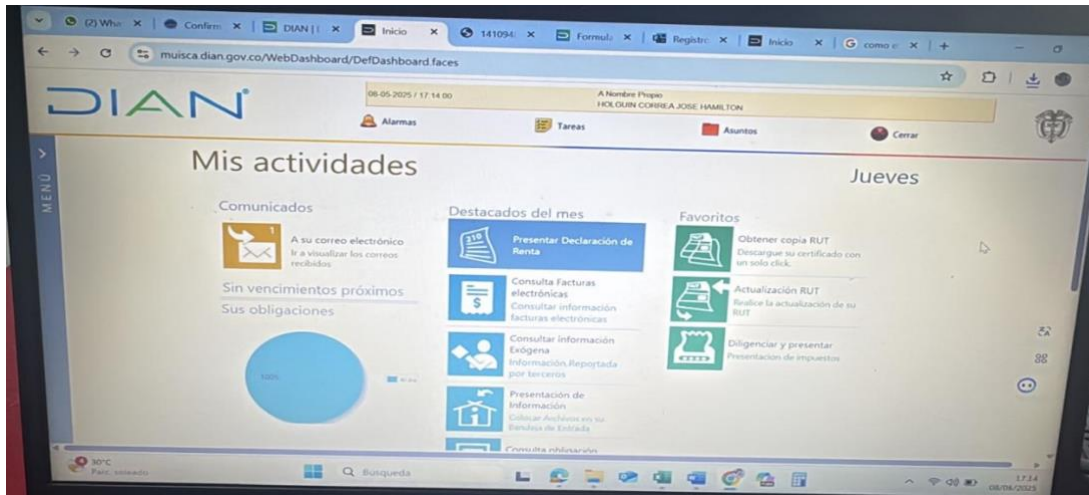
(2) Wha ×
Confirm ×
DIAN | ×
Inicio ×
141094 ×
Formul ×
Registro ×
Inicio ×
como c ×
+

muisca.dian.gov.co/WebDashboard/DefDashboard.faces

DIAN

08-05-2025 / 17:14:00

A Nombre Propio
HOLGUIN CORREA JOSE HAMILTON

Alarmas
Tareas
Asuntos
Cerrar

MENU

Mis actividades

Jueves

Comunicados

1
A su correo electrónico
Ir a visualizar los correos recibidos

Sin vencimientos próximos

Sus obligaciones

100%

Destacados del mes

210
Presentar Declaración de Renta

Consulta Facturas electrónicas
Consultar información facturas electrónicas

Consultar información Exógena
Información Reportada por terceros

Presentación de Información
Colocar Archivos en su Bandeja de Entrada

Consulta obligación

Favoritos

Obtener copia RUT
Descargue su certificado con un solo click.

Actualización RUT
Realice la actualización de su RUT

Diligenciar y presentar
Presentacion de impuestos

30°C
Parc. soleado

Búsqueda

17:14
08/05/2025